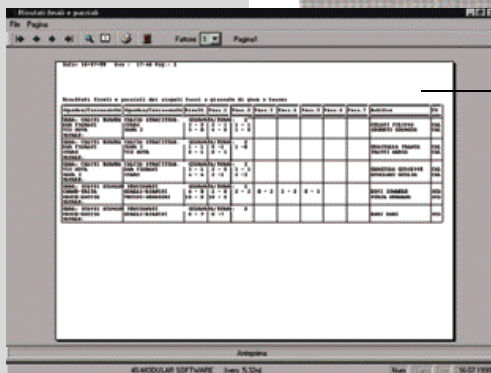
Risultati finali e parziali
File Pagina
Fattore 1 Pagina1

Data: 16-07-99 Ora: 17:46 Pag.: 1

Risultati finali e parziali dei singoli turni e giornate di gara e tornei

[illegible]

Anteprima
AS MODULAR SOFTWARE Versione 5.32d
Num 16/07/1999